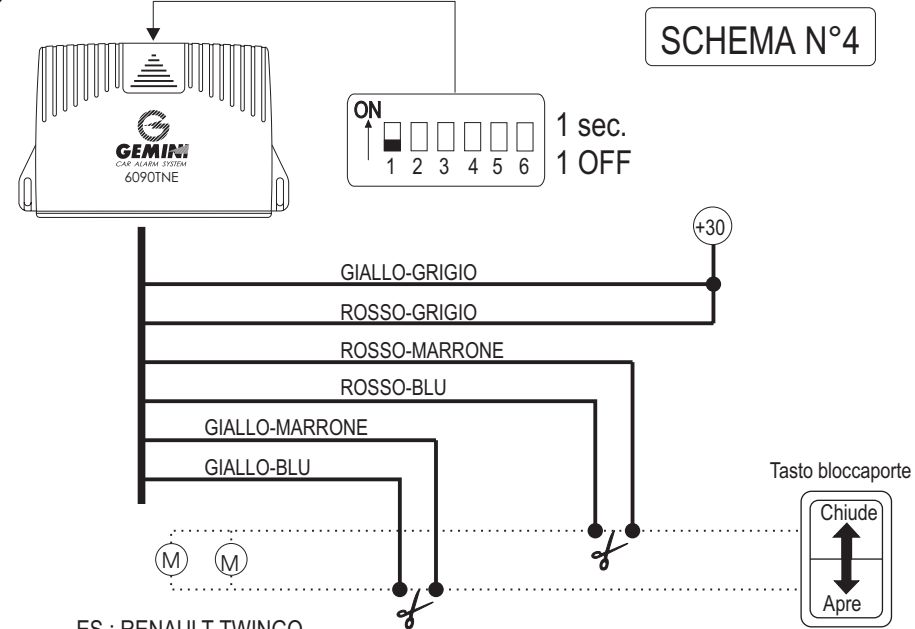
SCHEMA N°4

GEMINI
CAR ALARM SYSTEM
6090TNE

ON
1 2 3 4 5 6
1 sec.
1 OFF

+30

GIALLO-GRIGIO
ROSSO-GRIGIO
ROSSO-MARRONE
ROSSO-BLU
GIALLO-MARRONE
GIALLO-BLU

Tasto bloccaporte
Chiude
Apre

M M

ES : RENAULT TWINGO